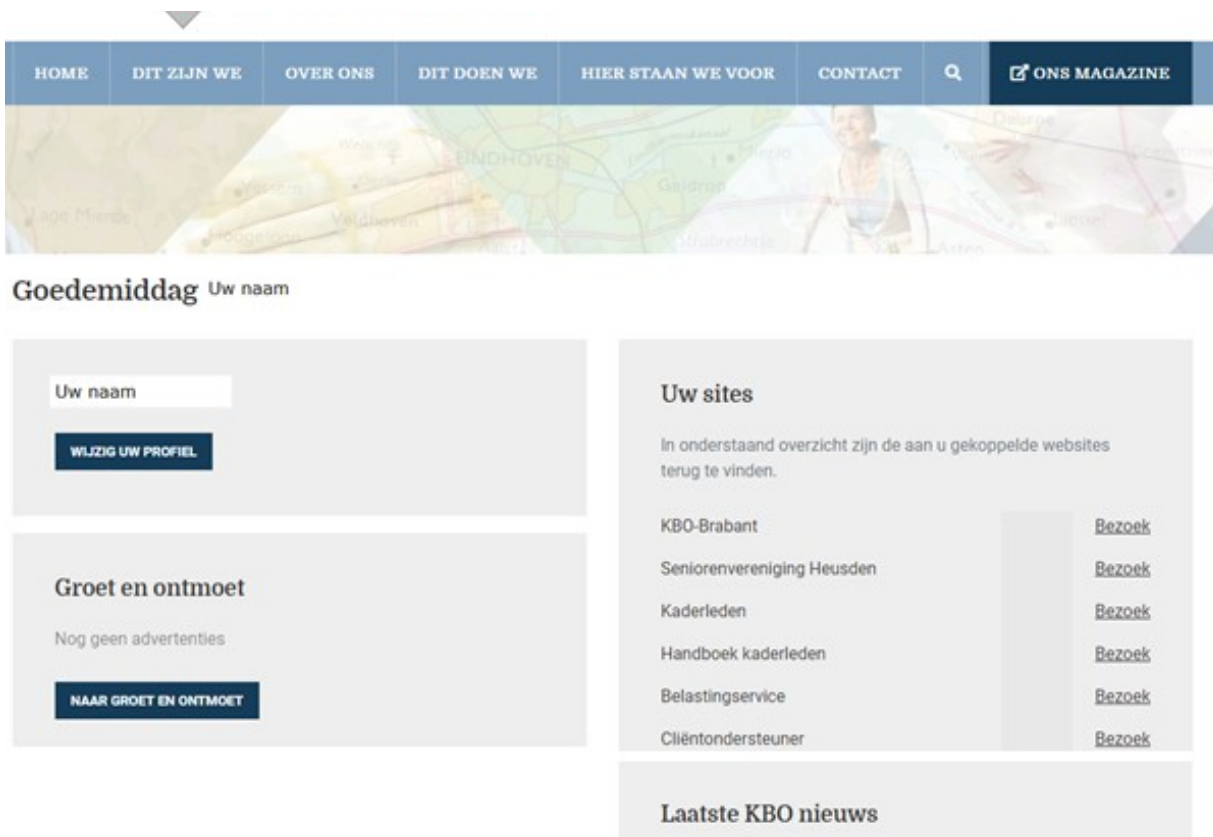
HOME
DIT ZIJN WE
OVER ONS
DIT DOEN WE
HIER STAAN WE VOOR
CONTACT
ONS MAGAZINE

EINDHOVEN
Veldhoven
Geldrop
Mierlo
Lage Mierde
Hoogeloon
Asten

Goedemiddag Uw naam

Uw naam

WIJZIG UW PROFIEL

Groet en ontmoet

Nog geen advertenties

NAAR GROET EN ONTMOET

Uw sites

In onderstaand overzicht zijn de aan u gekoppelde websites terug te vinden.

KBO-Brabant Bezoek
Seniorenvereniging Heusden Bezoek
Kaderleden Bezoek
Handboek kaderleden Bezoek
Belastingservice Bezoek
Cliëntondersteuner Bezoek

Laatste KBO nieuws